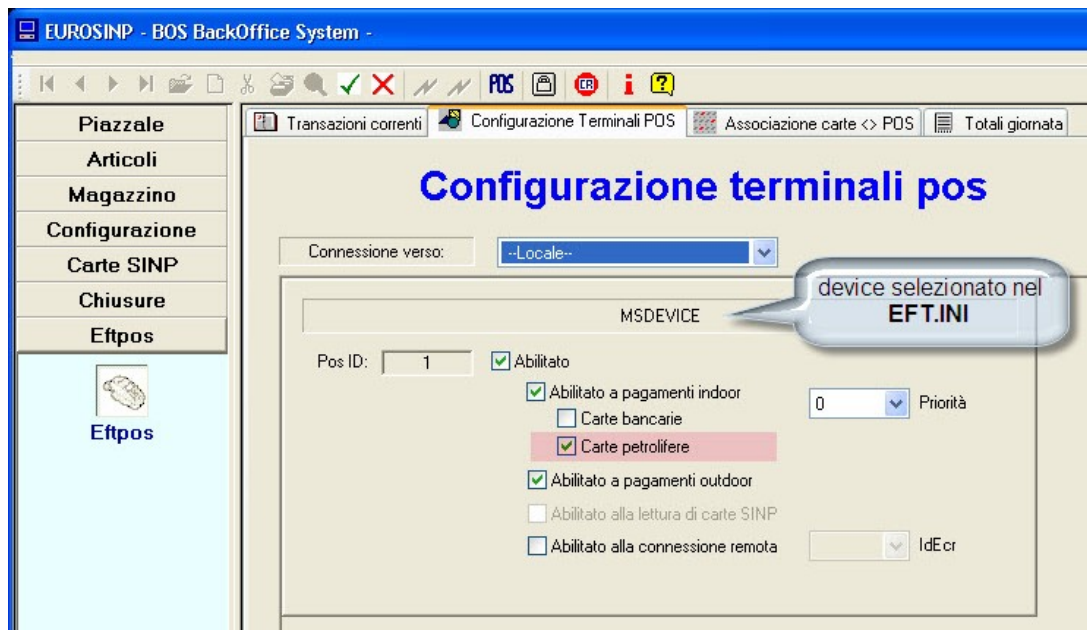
EUROSINP - BOS BackOffice System -

POS CR i ?

Piazzale
Articoli
Magazzino
Configurazione
Carte SINP
Chiusure
Eftpos

Eftpos

Transazioni correnti | Configurazione Terminali POS | Associazione carte <> POS | Totali giornata

Configurazione terminali pos

Connessione verso: --Locale--

device selezionato nel EFT.INI

MSDEVICE

Pos ID: 1
Abilitato
Abilitato a pagamenti indoor
0 Priorità
Carte bancarie
Carte petrolifere
Abilitato a pagamenti outdoor
Abilitato alla lettura di carte SINP
Abilitato alla connessione remota
IdEcr